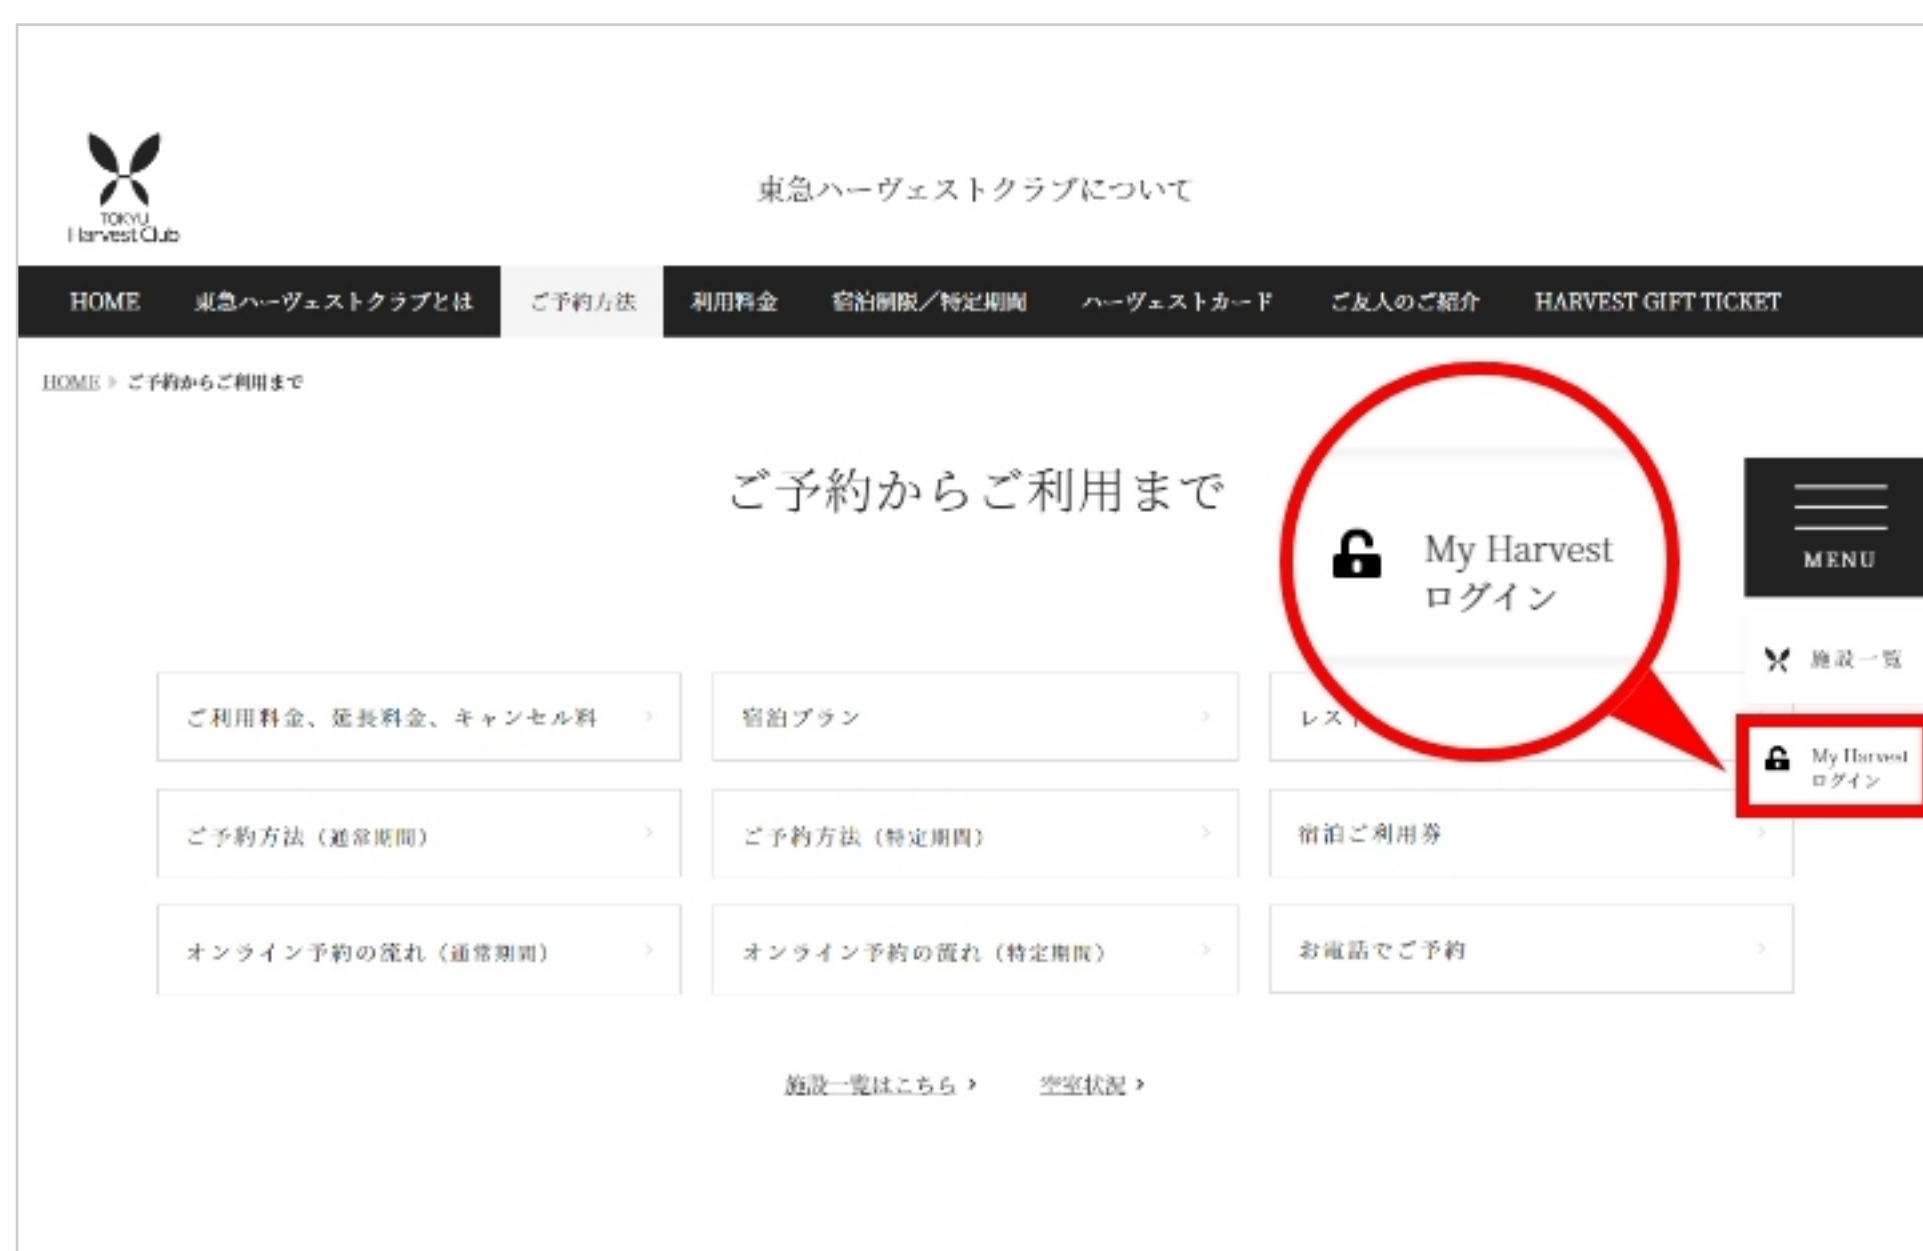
TOKYU Harvest Club

東急ハーヴェストクラブについて

HOME　東急ハーヴェストクラブとは　ご予約方法　利用料金　宿泊制限／特定期間　ハーヴェストカード　ご友人のご紹介　HARVEST GIFT TICKET

HOME › ご予約からご利用まで

ご予約からご利用まで

My Harvest ログイン

MENU

施設一覧

My Harvest ログイン

ご利用料金、延長料金、キャンセル料 ›
宿泊プラン ›
レス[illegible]

ご予約方法（通常期間） ›
ご予約方法（特定期間） ›
宿泊ご利用券 ›

オンライン予約の流れ（通常期間） ›
オンライン予約の流れ（特定期間） ›
お電話でご予約 ›

施設一覧はこちら ›　空室状況 ›